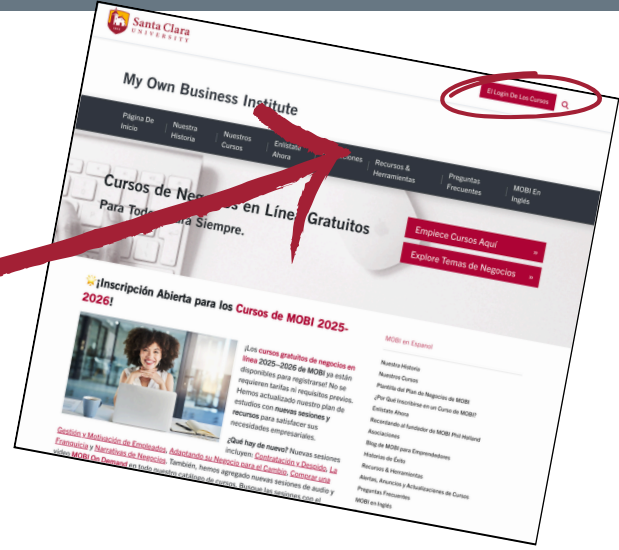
Santa Clara UNIVERSITY

My Own Business Institute

El Login De Los Cursos

Página De Inicio | Nuestra Historia | Nuestros Cursos | Enlístate Ahora | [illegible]ciones | Recursos & Herramientas | Preguntas Frecuentes | MOBI En Inglés

Cursos de Neg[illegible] en Línea Gratuitos

Para Tod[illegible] Siempre.

Empiece Cursos Aquí »

Explore Temas de Negocios »

¡Inscripción Abierta para los Cursos de MOBI 2025-2026!

¡Los cursos gratuitos de negocios en línea 2025–2026 de MOBI ya están disponibles para registrarse! No se requieren tarifas ni requisitos previos. Hemos actualizado nuestro plan de estudios con nuevas sesiones y recursos para satisfacer sus necesidades empresariales.

¿Qué hay de nuevo? Nuevas sesiones incluyen: Contratación y Despido, La Gestión y Motivación de Empleados, Adaptando su Negocio para el Cambio, Comprar una Franquicia y Narrativas de Negocios. También, hemos agregado nuevas sesiones de audio y video MOBI On Demand en todo nuestro catálogo de cursos. Busque las sesiones con el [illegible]

MOBI en Espanol

Nuestra Historia
Nuestros Cursos
Plantilla del Plan de Negocios de MOBI
¿Por Qué Inscribirse en un Curso de MOBI?
Enlístate Ahora
Recordando al fundador de MOBI Phil Holland
Asociaciones
Blog de MOBI para Emprendedores
Historias de Éxito
Recursos & Herramientas
Alertas, Anuncios y Actualizaciones de Cursos
Preguntas Frecuentes
MOBI en Inglés